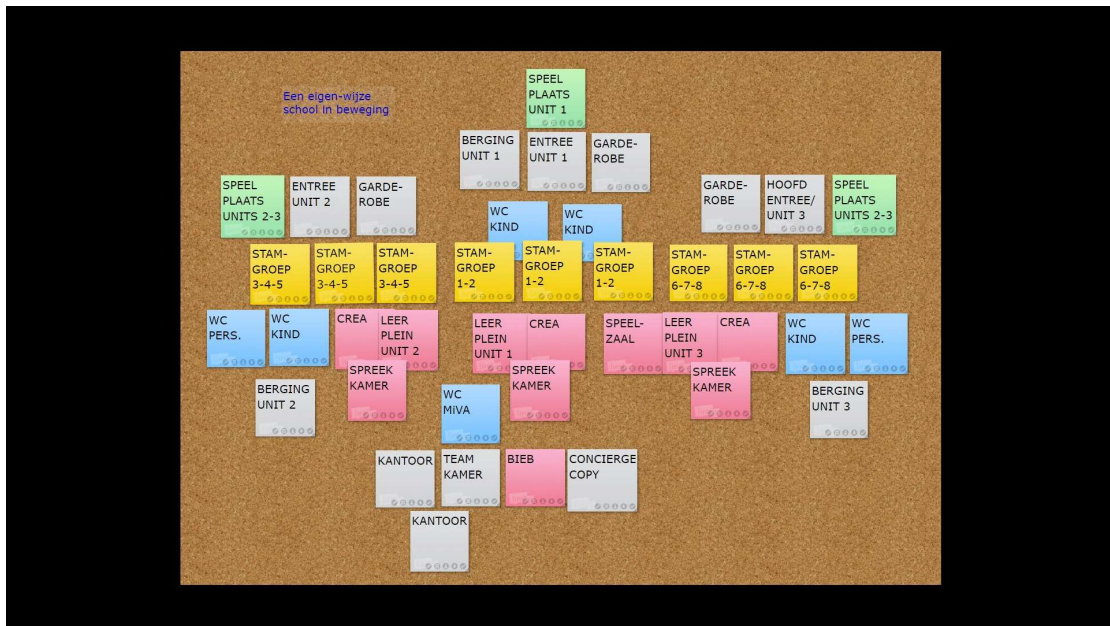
Een eigen-wijze school in beweging

SPEEL PLAATS UNIT 1

BERGING UNIT 1

ENTREE UNIT 1

GARDE-ROBE

SPEEL PLAATS UNITS 2-3

ENTREE UNIT 2

GARDE-ROBE

WC KIND

WC KIND

GARDE-ROBE

HOOFD ENTREE/ UNIT 3

SPEEL PLAATS UNITS 2-3

STAM-GROEP 3-4-5

STAM-GROEP 3-4-5

STAM-GROEP 3-4-5

STAM-GROEP 1-2

STAM-GROEP 1-2

STAM-GROEP 1-2

STAM-GROEP 6-7-8

STAM-GROEP 6-7-8

STAM-GROEP 6-7-8

WC PERS.

WC KIND

CREA

LEER PLEIN UNIT 2

LEER PLEIN UNIT 1

CREA

SPEEL-ZAAL

LEER PLEIN UNIT 3

CREA

WC KIND

WC PERS.

SPREEK KAMER

SPREEK KAMER

SPREEK KAMER

BERGING UNIT 2

WC MIVA

BERGING UNIT 3

KANTOOR

TEAM KAMER

BIEB

CONCIERGE COPY

KANTOOR